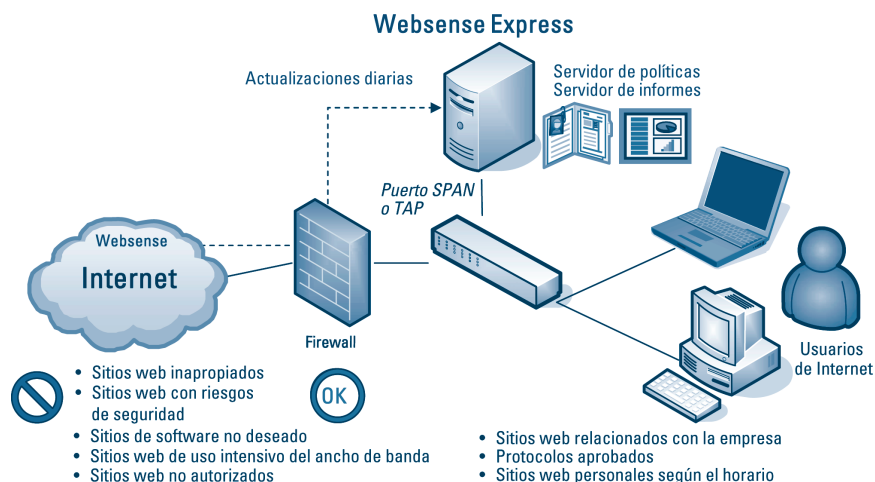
Websense Express

Actualizaciones diarias

Servidor de políticas
Servidor de informes

Puerto SPAN o TAP

Websense
Internet

Firewall

Usuarios de Internet

• Sitios web inapropiados
• Sitios web con riesgos de seguridad
• Sitios de software no deseado
• Sitios web de uso intensivo del ancho de banda
• Sitios web no autorizados

OK

• Sitios web relacionados con la empresa
• Protocolos aprobados
• Sitios web personales según el horario